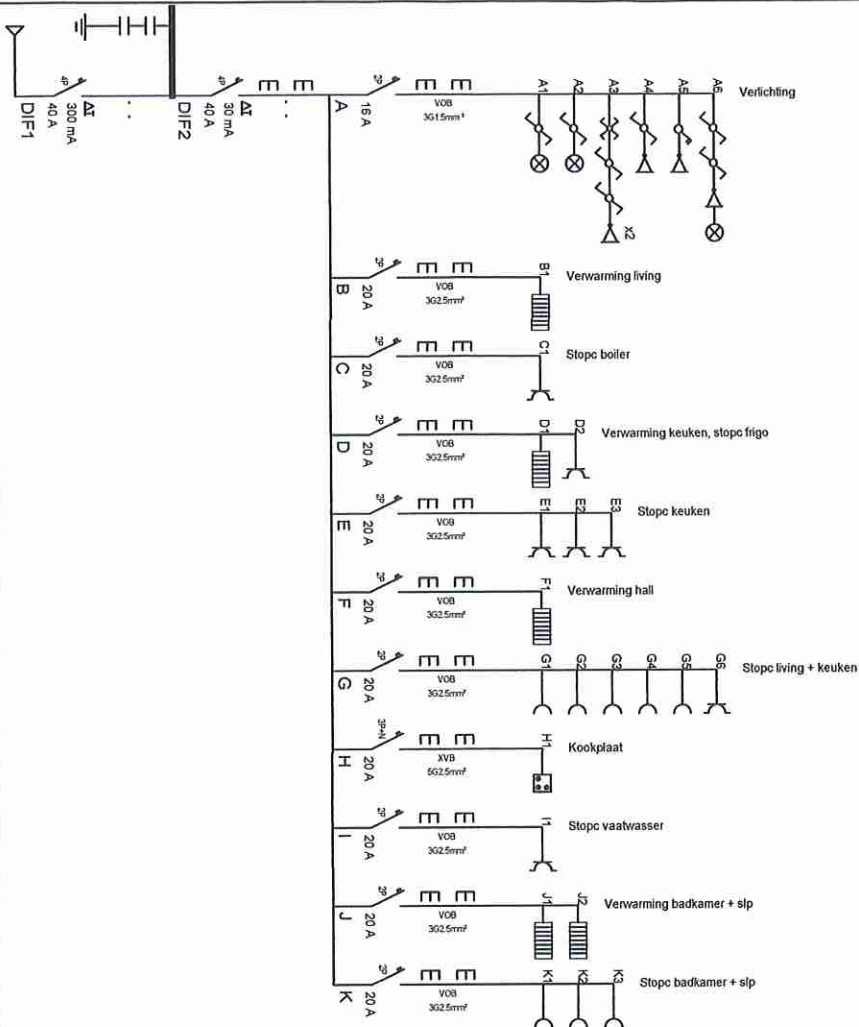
4P
$\Delta I$
300 mA
40 A
DIF1

4P
$\Delta I$
30 mA
40 A
DIF2

2P
A
16 A
VOB
3G1.5mm²
A1 A2 A3 A4 A5 A6
Verlichting
X2

2P
B
20 A
VOB
3G2.5mm²
B1
Verwarming living

2P
C
20 A
VOB
3G2.5mm²
C1
Stopc boiler

2P
D
20 A
VOB
3G2.5mm²
D1 D2
Verwarming keuken, stopc frigo

2P
E
20 A
VOB
3G2.5mm²
E1 E2 E3
Stopc keuken

2P
F
20 A
VOB
3G2.5mm²
F1
Verwarming hall

2P
G
20 A
VOB
3G2.5mm²
G1 G2 G3 G4 G5 G6
Stopc living + keuken

3P+N
H
20 A
XVB
5G2.5mm²
H1
Kookplaat

2P
I
20 A
VOB
3G2.5mm²
I1
Stopc vaatwasser

2P
J
20 A
VOB
3G2.5mm²
J1 J2
Verwarming badkamer + slp

2P
K
20 A
VOB
3G2.5mm²
K1 K2 K3
Stopc badkamer + slp